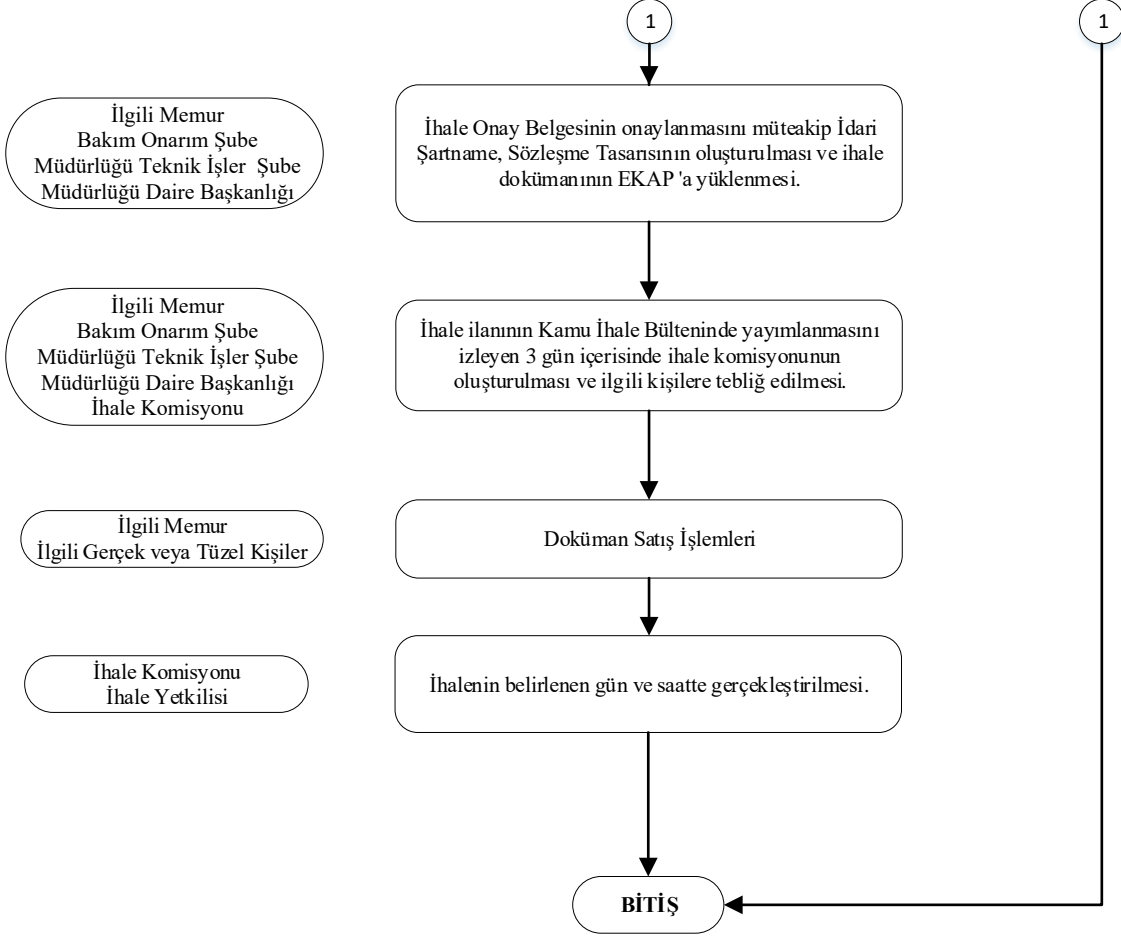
1

1

İlgili Memur
Bakım Onarım Şube Müdürlüğü Teknik İşler Şube Müdürlüğü Daire Başkanlığı

İhale Onay Belgesinin onaylanmasını müteakip İdari Şartname, Sözleşme Tasarısının oluşturulması ve ihale dokümanının EKAP 'a yüklenmesi.

İlgili Memur
Bakım Onarım Şube Müdürlüğü Teknik İşler Şube Müdürlüğü Daire Başkanlığı
İhale Komisyonu

İhale ilanının Kamu İhale Bülteninde yayımlanmasını izleyen 3 gün içerisinde ihale komisyonunun oluşturulması ve ilgili kişilere tebliğ edilmesi.

İlgili Memur
İlgili Gerçek veya Tüzel Kişiler

Doküman Satış İşlemleri

İhale Komisyonu
İhale Yetkilisi

İhalenin belirlenen gün ve saatte gerçekleştirilmesi.

BİTİŞ